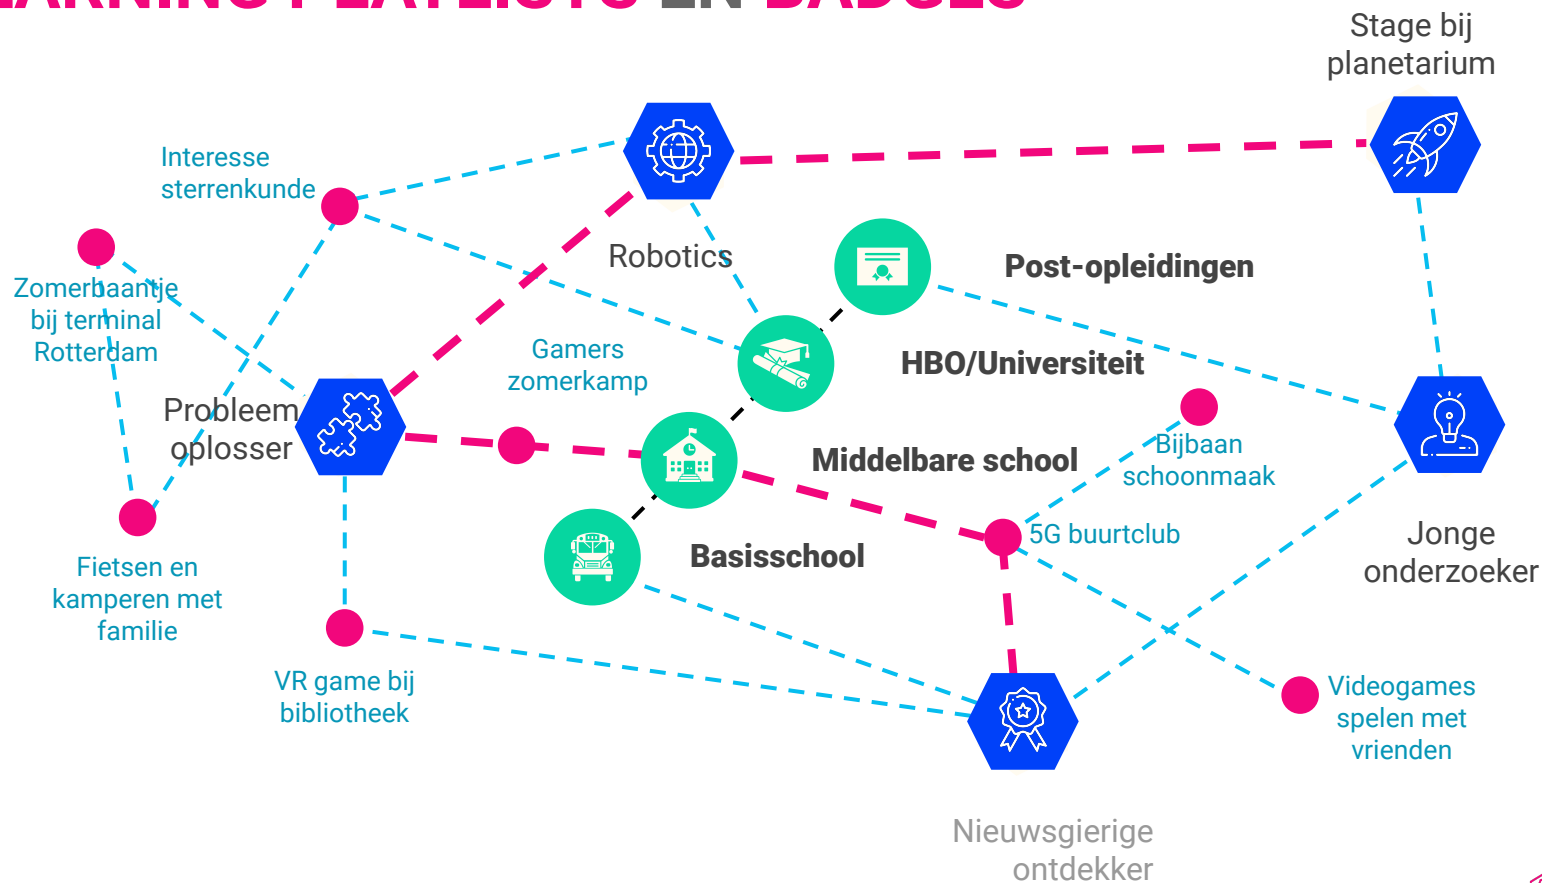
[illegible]

Stage bij planetarium

Interesse sterrenkunde

Robotics

Post-opleidingen

Zomerbaantje bij terminal Rotterdam

Gamers zomerkamp

HBO/Universiteit

Probleem oplosser

Bijbaan schoonmaak

Middelbare school

5G buurtclub

Basisschool

Jonge onderzoeker

Fietsen en kamperen met familie

VR game bij bibliotheek

Videogames spelen met vrienden

Nieuwsgierige ontdekker